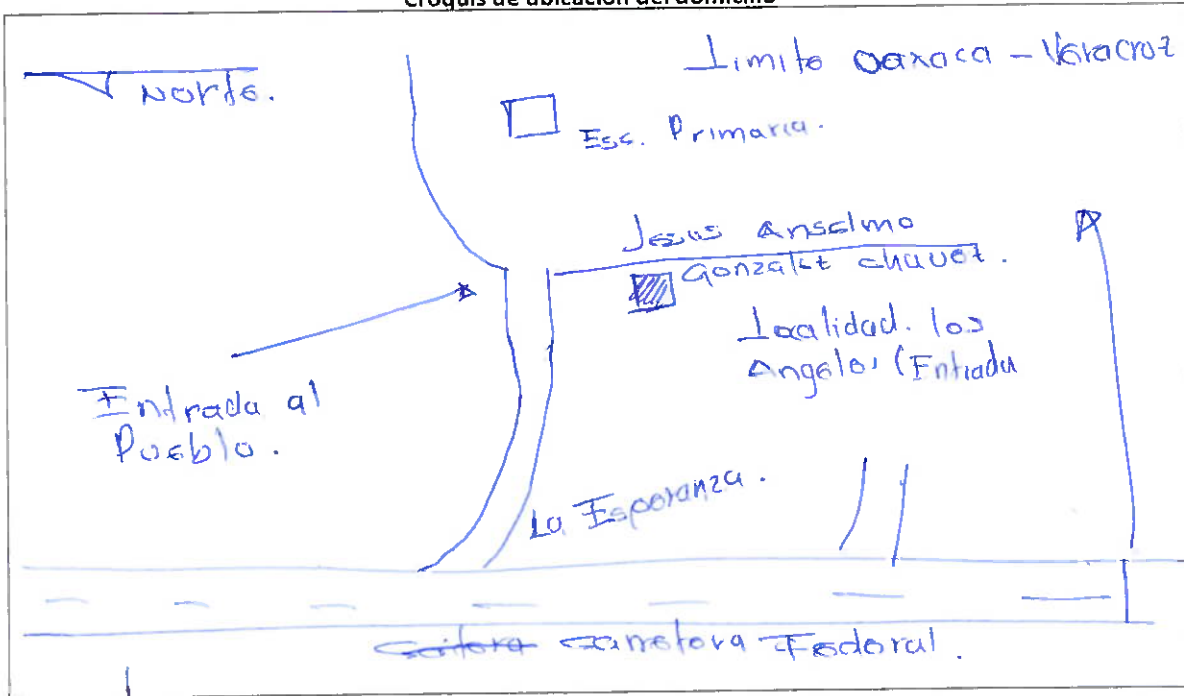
Croquis de ubicación del domicilio

Norte.

Limite Oaxaca – Veracruz

Esc. Primaria.

Jesus Anselmo Gonzalez chavez.

Localidad. los Angeles (Entrada

Entrada al Pueblo.

La Esperanza.

~~Carter~~ Carretera Federal.